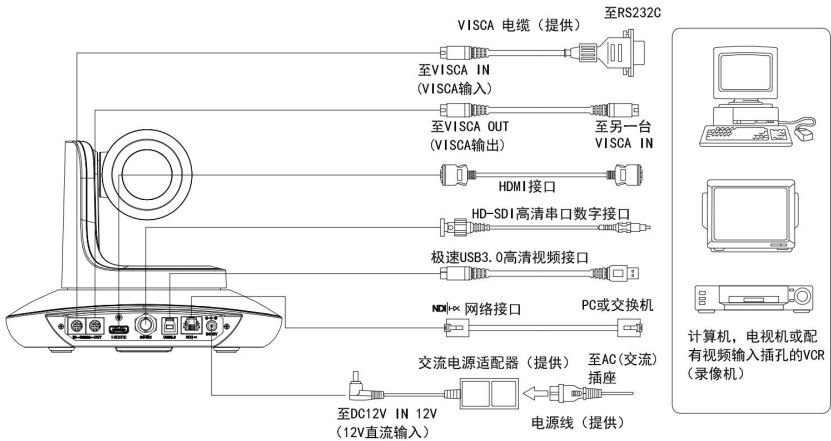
VISCA 电缆（提供）

至RS232C

至VISCA IN
(VISCA输入)

至VISCA OUT
(VISCA输出)

至另一台
VISCA IN

HDMI接口

HD-SDI高清串口数字接口

极速USB3.0高清视频接口

NDI|HX 网络接口

PC或交换机

交流电源适配器（提供）

至AC(交流)
插座

电源线（提供）

至DC12V IN 12V
(12V直流输入)

计算机，电视机或配有视频输入插孔的VCR（录像机）